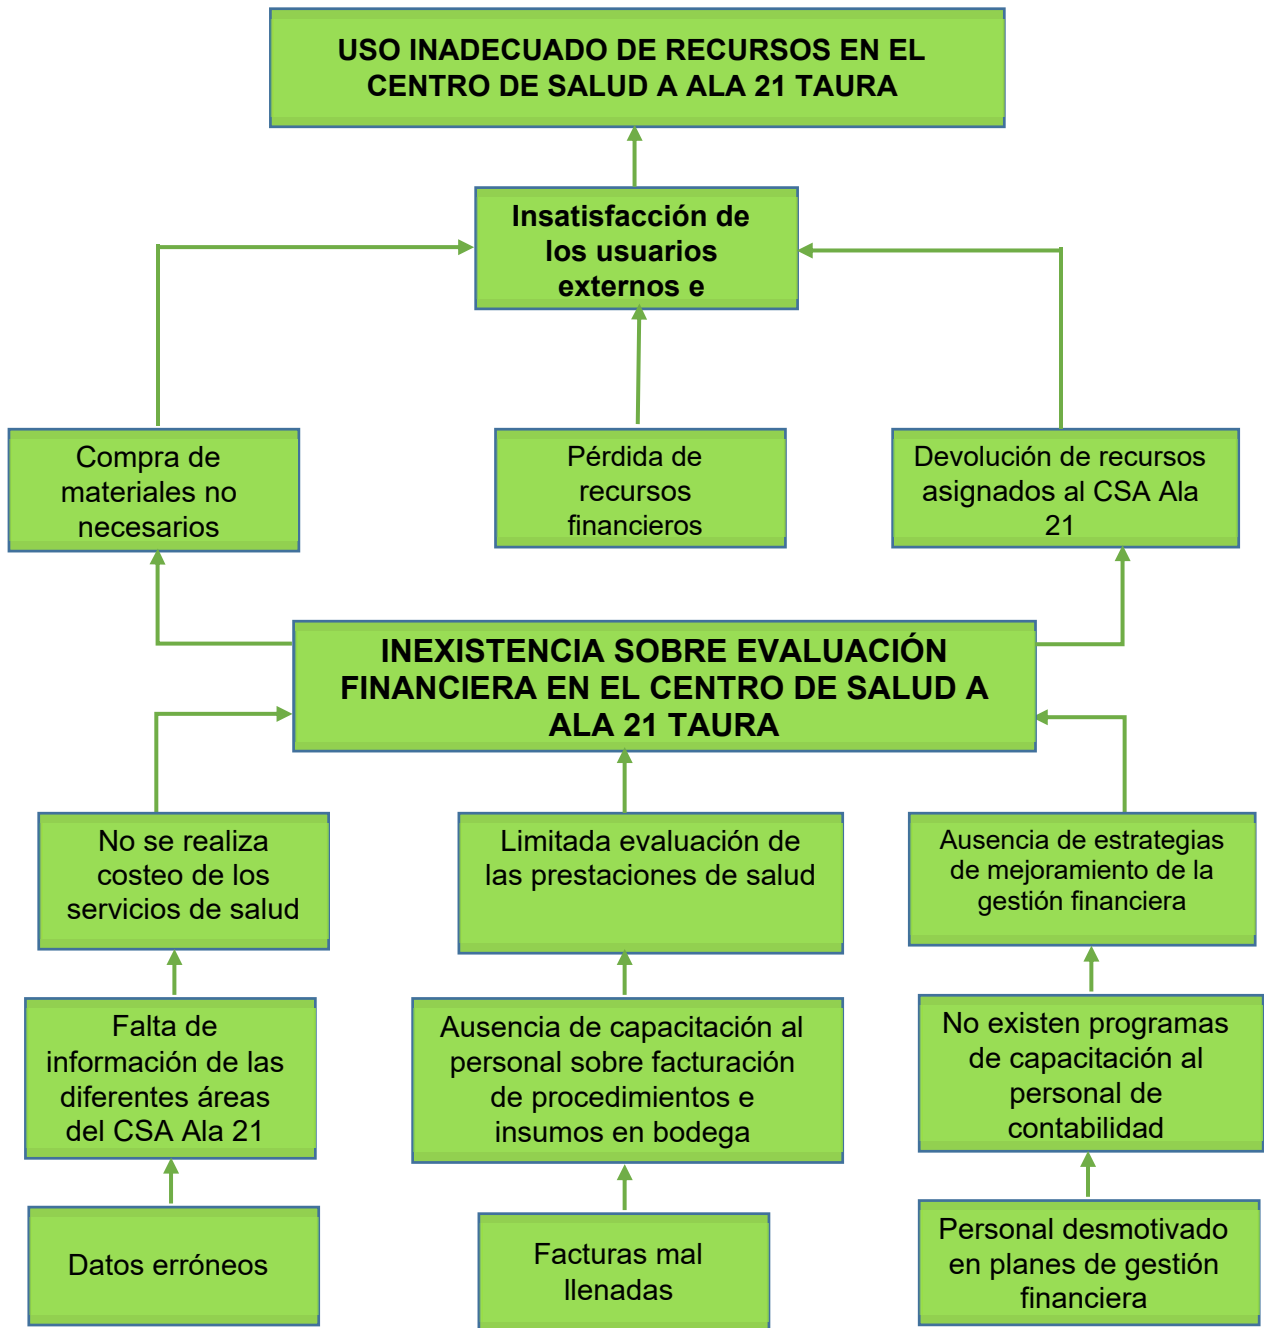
USO INADECUADO DE RECURSOS EN EL CENTRO DE SALUD A ALA 21 TAURA

Insatisfacción de los usuarios externos e

Compra de materiales no necesarios

Pérdida de recursos financieros

Devolución de recursos asignados al CSA Ala 21

INEXISTENCIA SOBRE EVALUACIÓN FINANCIERA EN EL CENTRO DE SALUD A ALA 21 TAURA

No se realiza costeo de los servicios de salud

Limitada evaluación de las prestaciones de salud

Ausencia de estrategias de mejoramiento de la gestión financiera

Falta de información de las diferentes áreas del CSA Ala 21

Ausencia de capacitación al personal sobre facturación de procedimientos e insumos en bodega

No existen programas de capacitación al personal de contabilidad

Datos erróneos

Facturas mal llenadas

Personal desmotivado en planes de gestión financiera